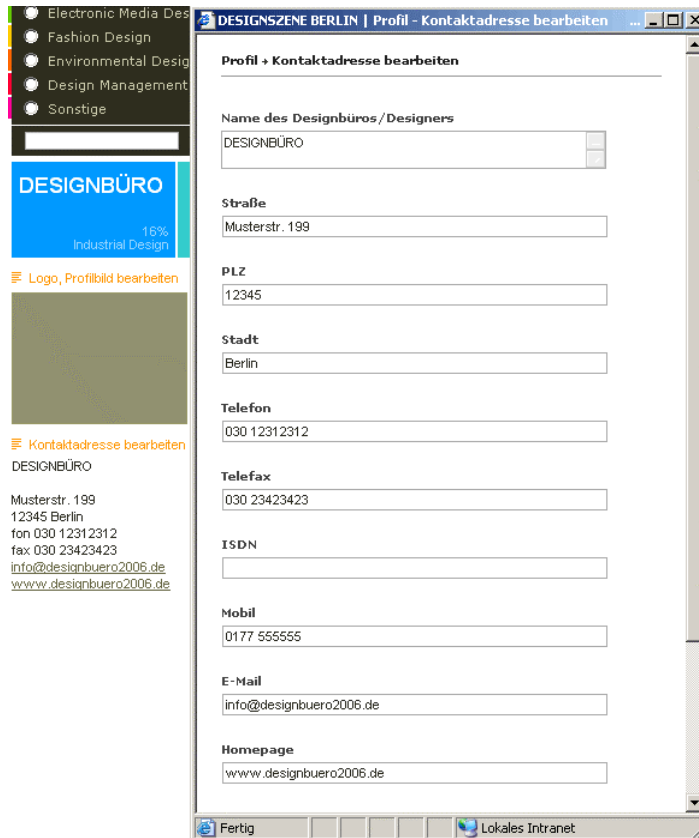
Electronic Media Des
Fashion Design
Environmental Desig
Design Management
Sonstige

DESIGNBÜRO
16%
Industrial Design

Logo, Profilbild bearbeiten

Kontaktadresse bearbeiten
DESIGNBÜRO

Musterstr. 199
12345 Berlin
fon 030 12312312
fax 030 23423423
info@designbuero2006.de
www.designbuero2006.de

DESIGNSZENE BERLIN | Profil - Kontaktadresse bearbeiten

Profil › Kontaktadresse bearbeiten

Name des Designbüros/Designers
DESIGNBÜRO

Straße
Musterstr. 199

PLZ
12345

Stadt
Berlin

Telefon
030 12312312

Telefax
030 23423423

ISDN

Mobil
0177 555555

E-Mail
info@designbuero2006.de

Homepage
www.designbuero2006.de

Fertig
Lokales Intranet